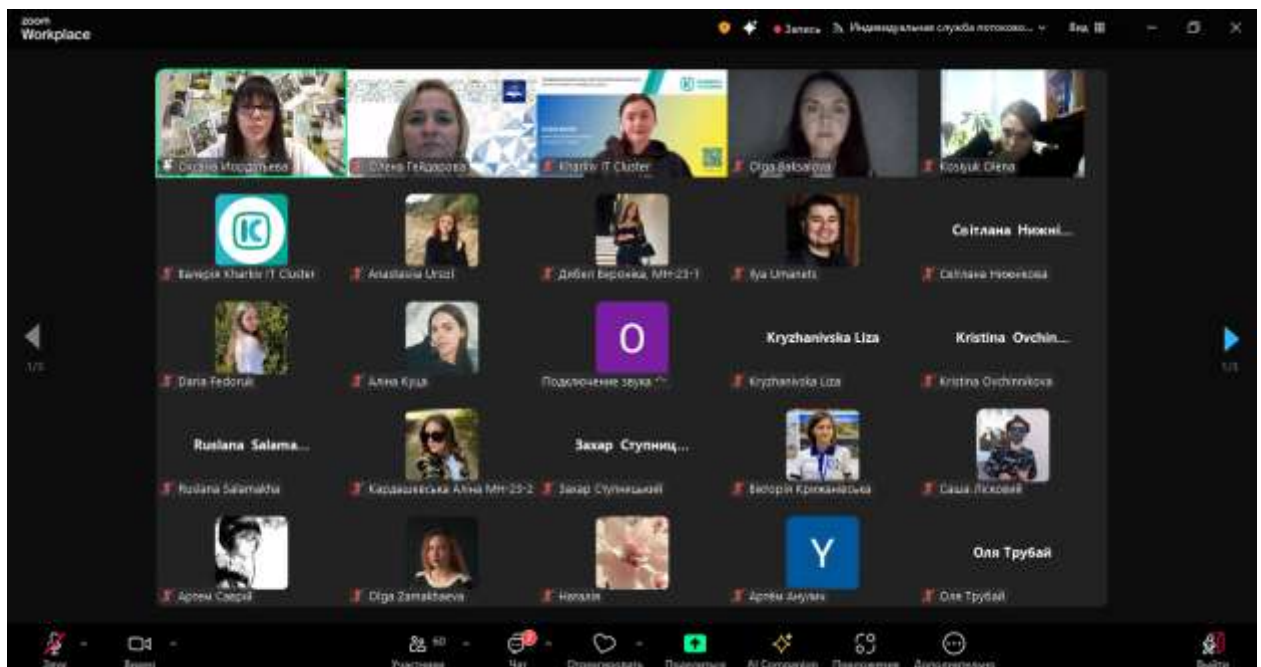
zoom Workplace

Запись | Индивидуальная служба потоково... | Вид

Оксана Мордвинцева | Олена Гейдарова | Kharkiv IT Cluster | Olga Balsarova | Kosyuk Olena

Валерія Kharkiv IT Cluster | Anastasiia Urozi | Дибал Вероніка, МН-23-1 | Ilya Umanets | Світлана Нижні... | Світлана Нижникова

Daria Fedoruk | Аліна Куца | O | Подключение звука | Kryzhanivska Liza | Kryzhanivska Liza | Kristina Ovchin... | Kristina Ovchinnikova

Ruslana Salama... | Ruslana Salamakha | Кардашевська Аліна МН-23-2 | Захар Ступниц... | Захар Ступницький | Вікторія Крижанівська | Саша Лісковий

Артем Сверій | Olga Zamakhaeva | Наталія | Y | Артём Анулин | Оля Трубай | Оля Трубай

1/3 | 1/3

Звук | Видео | Участники 60 | Чат | Отреагировать | Поделиться | AI Companion | Приложения | Дополнительно | Выйти